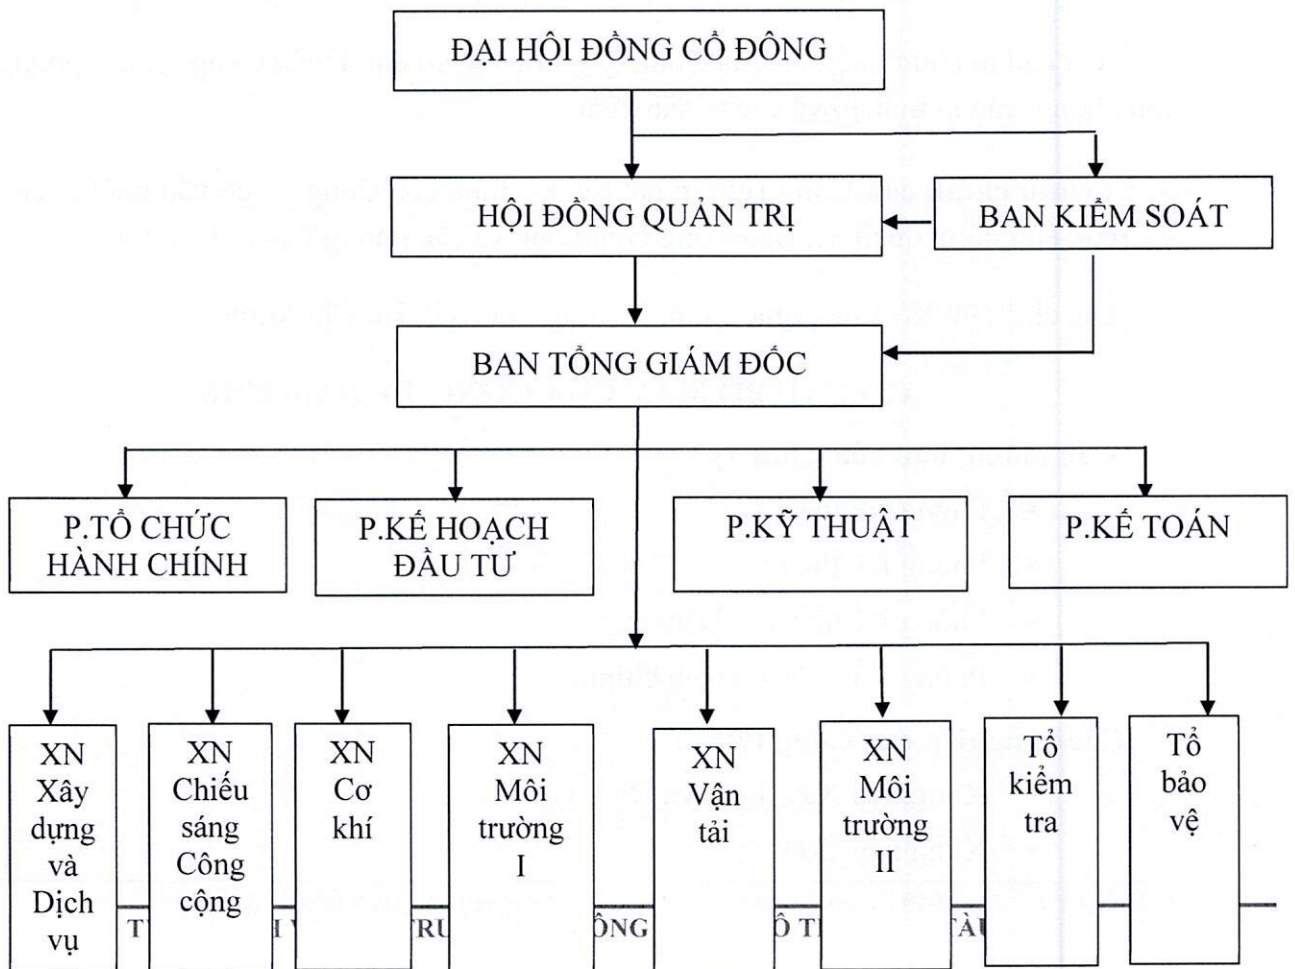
ĐẠI HỘI ĐỒNG CỔ ĐÔNG

HỘI ĐỒNG QUẢN TRỊ

BAN KIỂM SOÁT

BAN TỔNG GIÁM ĐỐC

P.TỔ CHỨC HÀNH CHÍNH

P.KẾ HOẠCH ĐẦU TƯ

P.KỸ THUẬT

P.KẾ TOÁN

XN Xây dựng và Dịch vụ

XN Chiếu sáng Công cộng

XN Cơ khí

XN Môi trường I

XN Vận tải

XN Môi trường II

Tổ kiểm tra

Tổ bảo vệ

T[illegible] I V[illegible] TRU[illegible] ỒNG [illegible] Ô T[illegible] ÀU